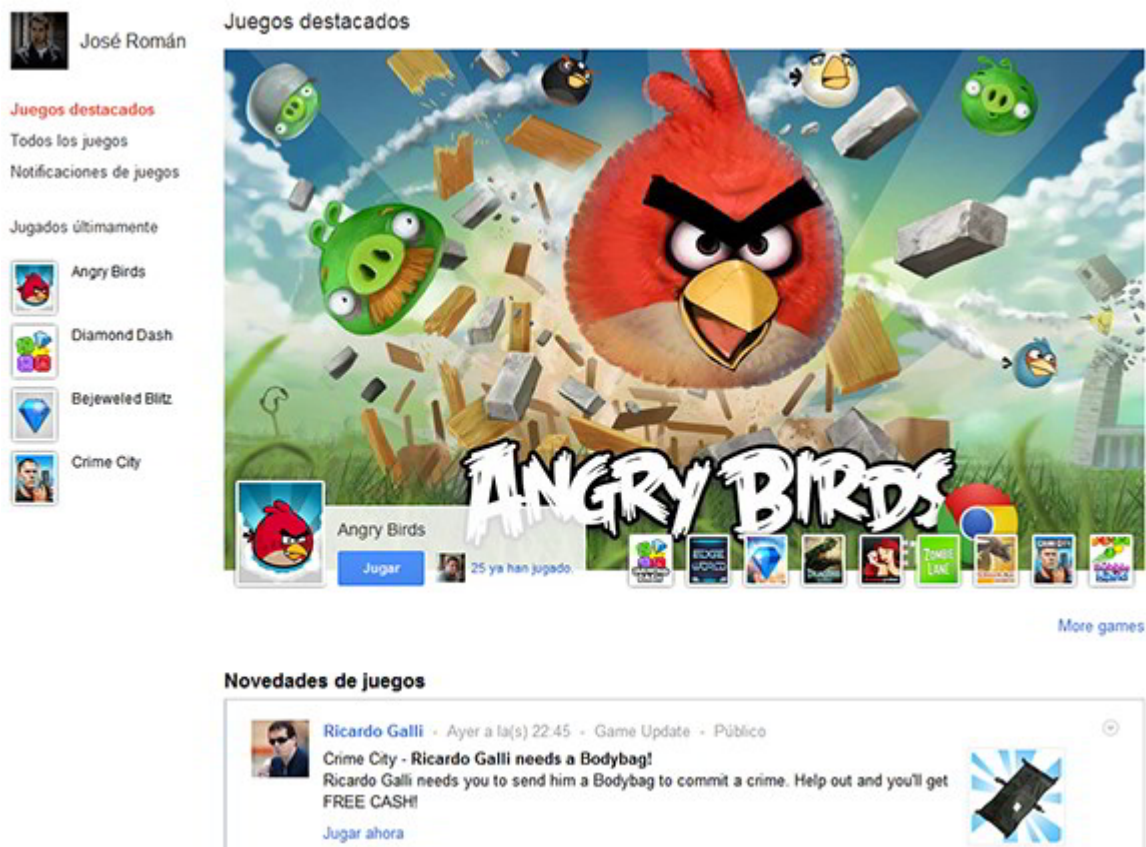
José Román

Juegos destacados
Todos los juegos
Notificaciones de juegos

Jugados últimamente
Angry Birds
Diamond Dash
Bejeweled Blitz
Crime City

Juegos destacados

ANGRY BIRDS

Angry Birds
Jugar
25 ya han jugado.

More games

Novedades de juegos

Ricardo Galli - Ayer a la(s) 22:45 - Game Update - Público
Crime City - **Ricardo Galli needs a Bodybag!**
Ricardo Galli needs you to send him a Bodybag to commit a crime. Help out and you'll get FREE CASH!
Jugar ahora